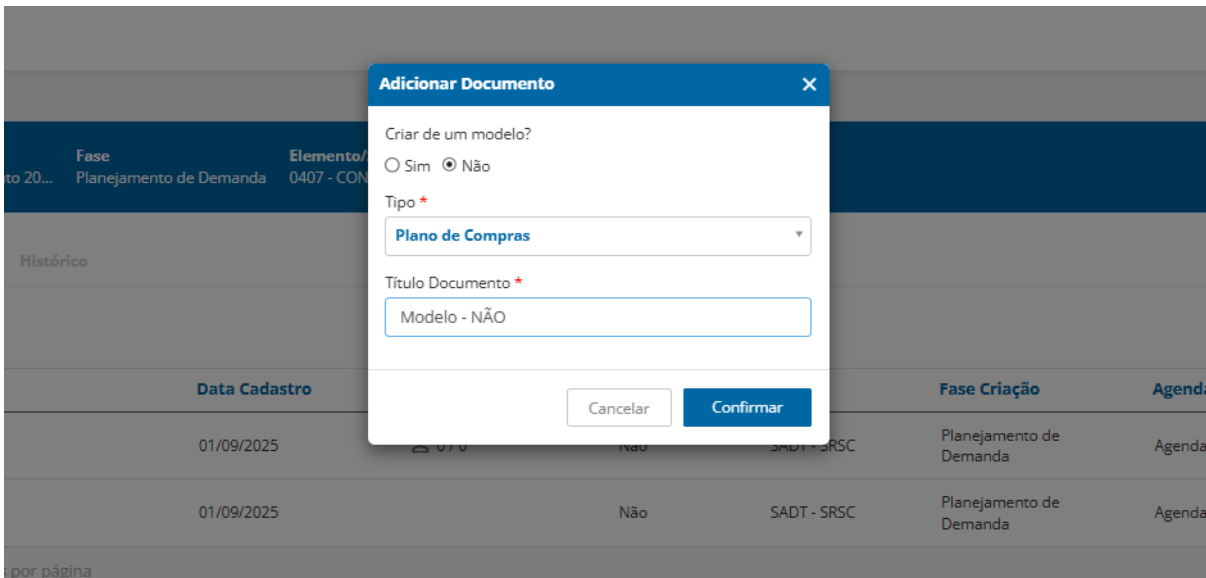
to 20... Fase
Planejamento de Demanda

Elemento/
0407 - CON

Histórico

Adicionar Documento ×

Criar de um modelo?
Sim Não

Tipo *
Plano de Compras

Título Documento *
Modelo - NÃO

Cancelar Confirmar

| Data Cadastro | | | | Fase Criação | Agenda |
|---|---|---|---|---|---|
| 01/09/2025 | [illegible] | Não | SADT - SRSC | Planejamento de Demanda | Agenda |
| 01/09/2025 | | Não | SADT - SRSC | Planejamento de Demanda | Agenda |

s por página